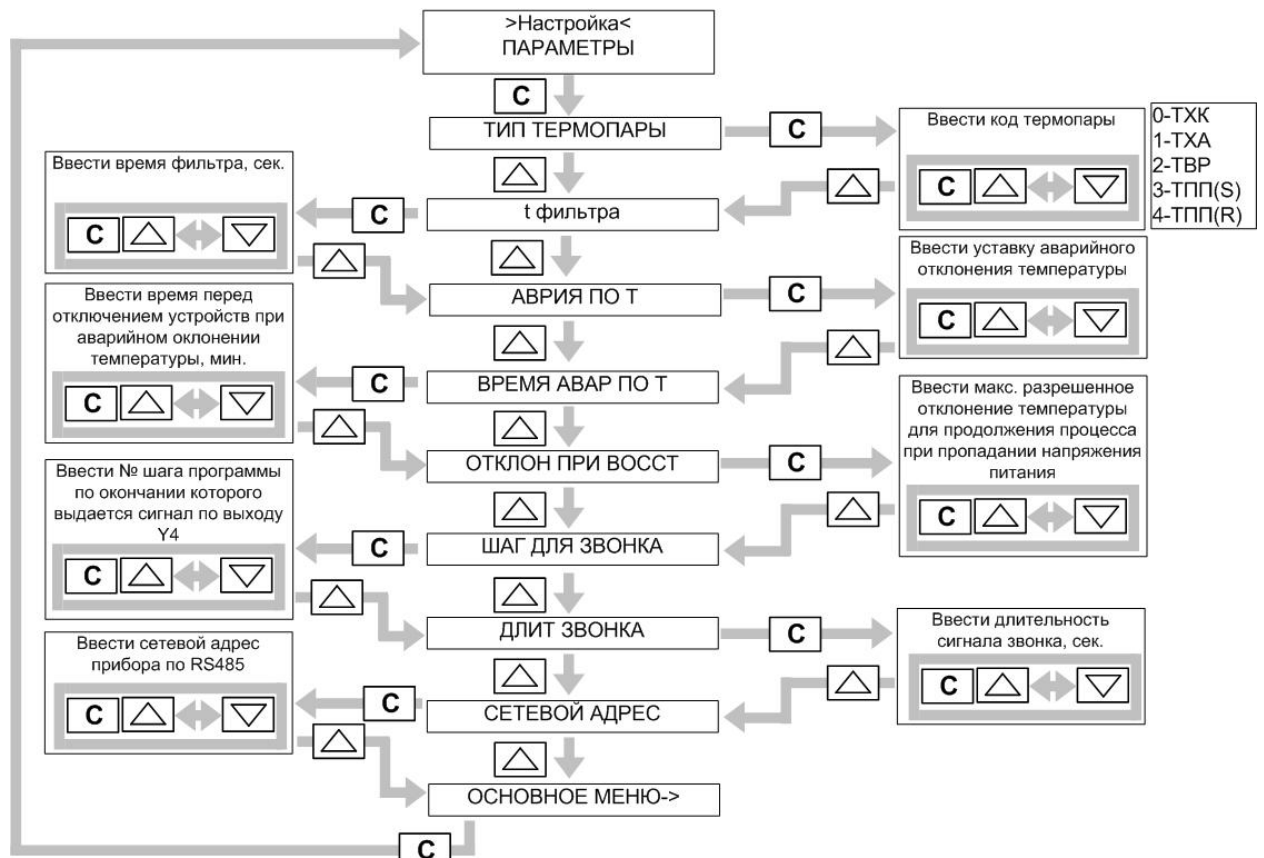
>Настройка<
ПАРАМЕТРЫ

C

ТИП ТЕРМОПАРЫ

C

Ввести код термопары

C

0-ТХК
1-ТХА
2-ТВР
3-ТПП(S)
4-ТПП(R)

Ввести время фильтра, сек.

C

C

t фильтра

АВРИЯ ПО Т

C

Ввести уставку аварийного отклонения температуры

C

Ввести время перед отключением устройств при аварийном оклонении температуры, мин.

C

C

ВРЕМЯ АВАР ПО Т

ОТКЛОН ПРИ ВОССТ

C

Ввести макс. разрешенное отклонение температуры для продолжения процесса при пропадании напряжения питания

C

Ввести № шага программы по окончании которого выдается сигнал по выходу Y4

C

C

ШАГ ДЛЯ ЗВОНКА

ДЛИТ ЗВОНКА

C

Ввести длительность сигнала звонка, сек.

C

Ввести сетевой адрес прибора по RS485

C

C

СЕТЕВОЙ АДРЕС

ОСНОВНОЕ МЕНЮ->

C